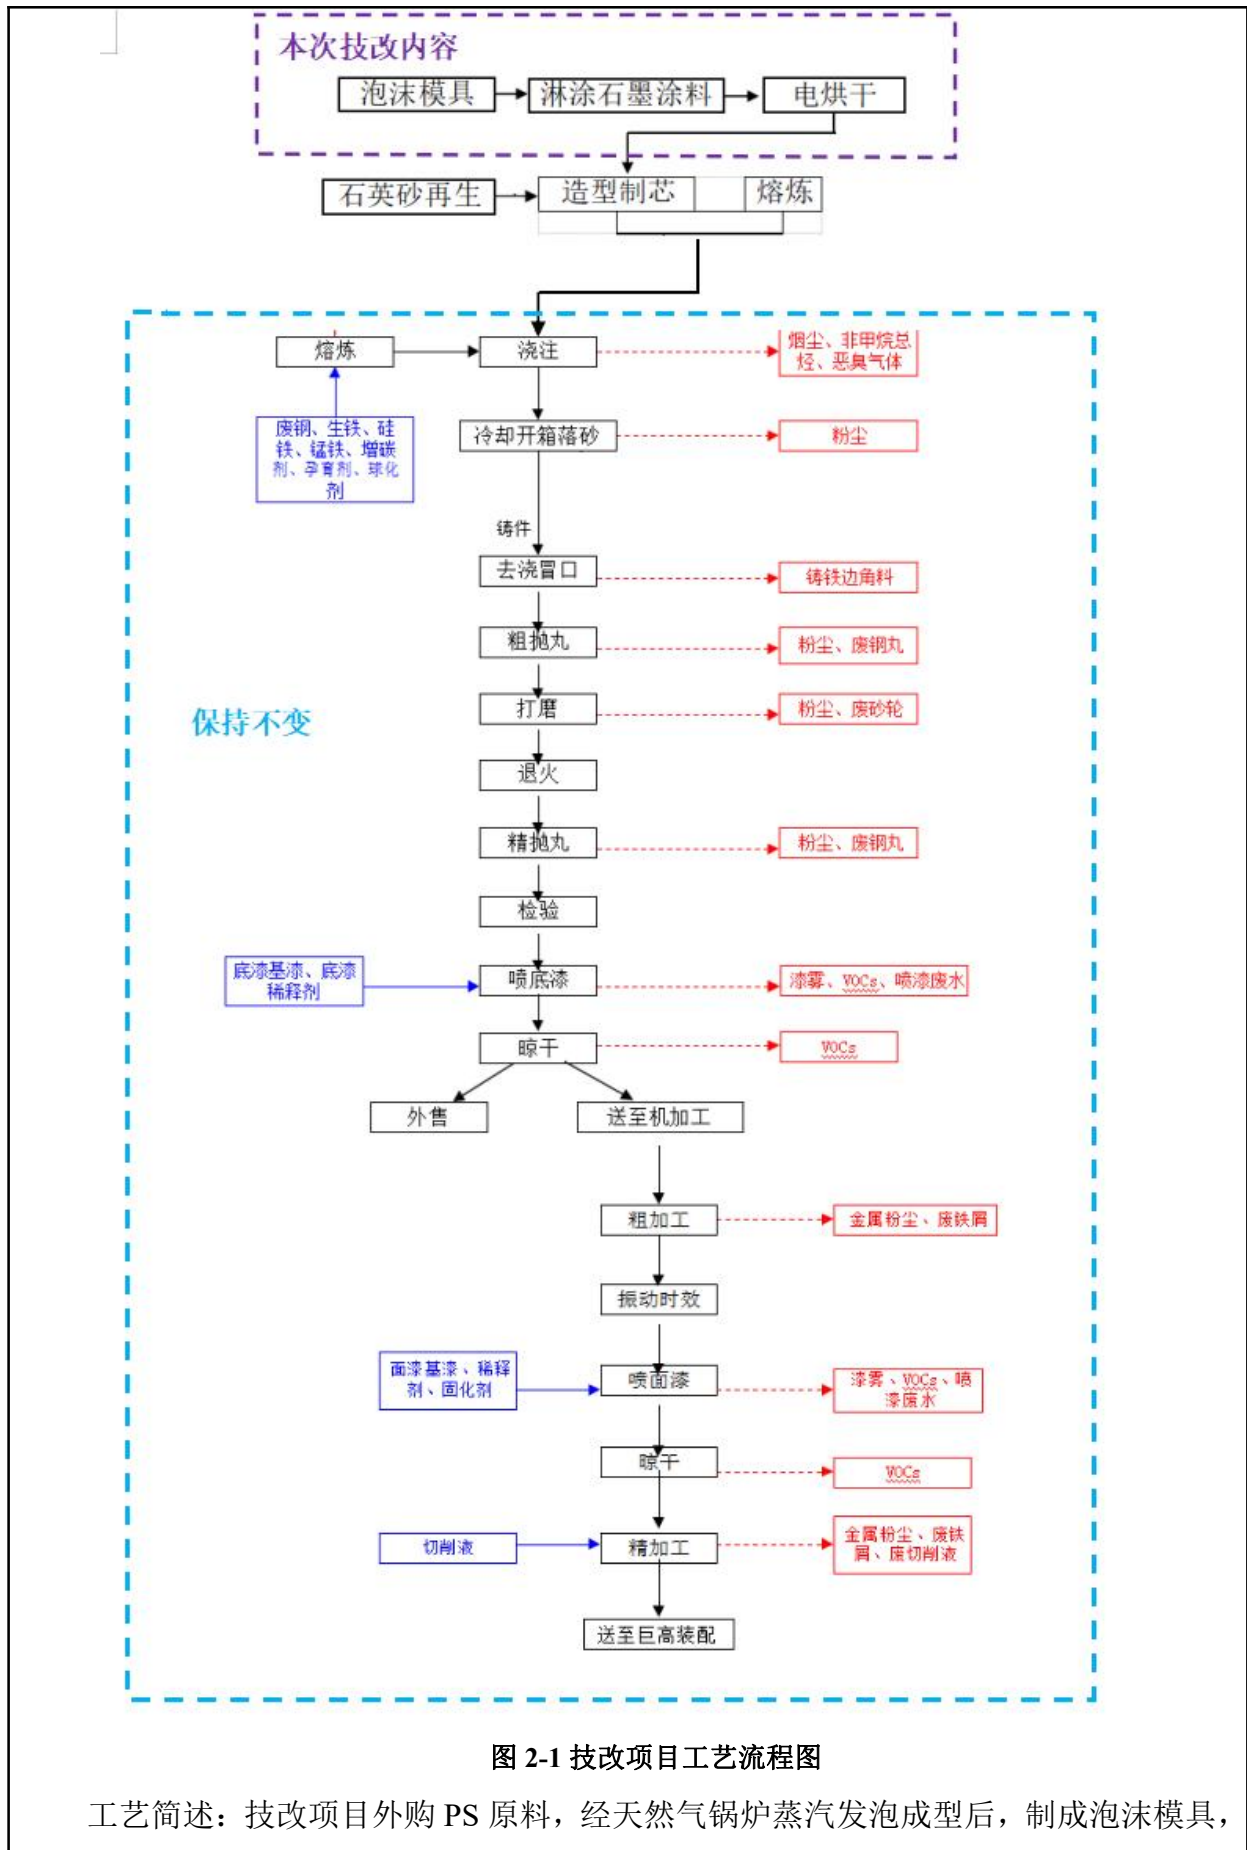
本次技改内容

泡沫模具

淋涂石墨涂料

电烘干

石英砂再生

造型制芯

熔炼

熔炼

浇注

烟尘、非甲烷总烃、恶臭气体

废钢、生铁、硅铁、锰铁、增碳剂、孕育剂、球化剂

冷却开箱落砂

粉尘

铸件

去浇冒口

铸铁边角料

粗抛丸

粉尘、废钢丸

保持不变

打磨

粉尘、废砂轮

退火

精抛丸

粉尘、废钢丸

检验

底漆基漆、底漆稀释剂

喷底漆

漆雾、VOCs、喷漆废水

晾干

VOCs

外售

送至机加工

粗加工

金属粉尘、废铁屑

振动时效

面漆基漆、稀释剂、固化剂

喷面漆

漆雾、VOCs、喷漆废水

晾干

VOCs

切削液

精加工

金属粉尘、废铁屑、废切削液

送至巨高装配

图 2-1 技改项目工艺流程图

工艺简述：技改项目外购 PS 原料，经天然气锅炉蒸汽发泡成型后，制成泡沫模具，